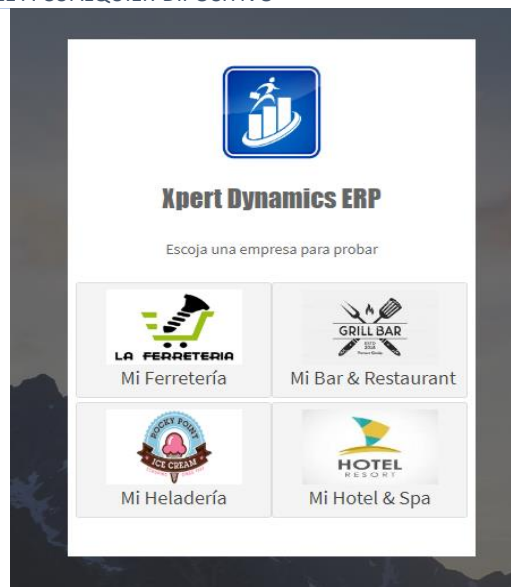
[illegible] CUALQUIER DISPOSITIVO

Xpert Dynamics ERP

Escoja una empresa para probar

LA FERRETERIA
Mi Ferretería

GRILL BAR
EST 2018
Mi Bar & Restaurant

ROCKY POINT
ICE CREAM
Mi Heladería

HOTEL
RESORT
Mi Hotel & Spa